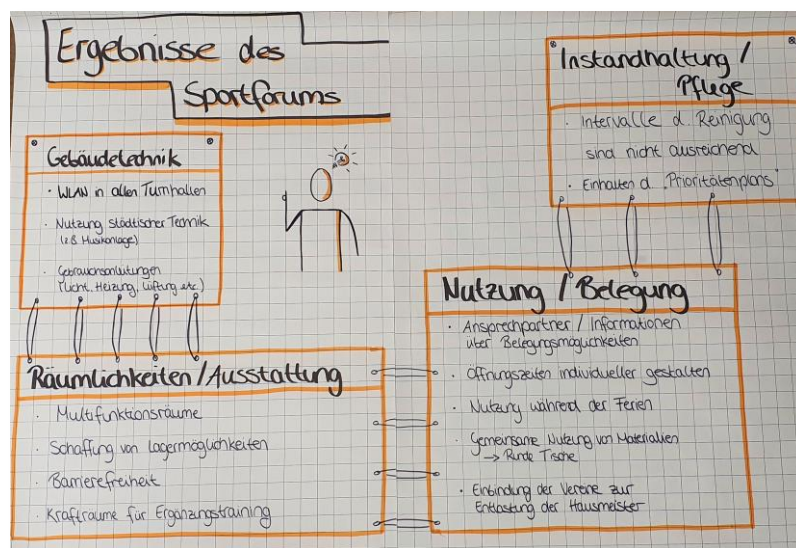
Ergebnisse des Sportforums

Gebäudetechnik
· WLAN in allen Turnhallen
· Nutzung städtischer Technik (z.B. Musikanlage)
· Gebrauchsanleitungen (Licht, Heizung, Lüftung etc.)

Räumlichkeiten / Ausstattung
· Multifunktionsräume
· Schaffung von Lagermöglichkeiten
· Barrierefreiheit
· Krafträume für Ergänzungstraining

Instandhaltung / Pflege
· Intervalle d. Reinigung sind nicht ausreichend
· Einhalten d. „Prioritätenplans"

Nutzung / Belegung
· Ansprechpartner / Informationen über Belegungsmöglichkeiten
· Öffnungszeiten individueller gestalten
· Nutzung während der Ferien
· Gemeinsame Nutzung von Materialien → Runde Tische
· Einbindung der Vereine zur Entlastung der Hausmeister